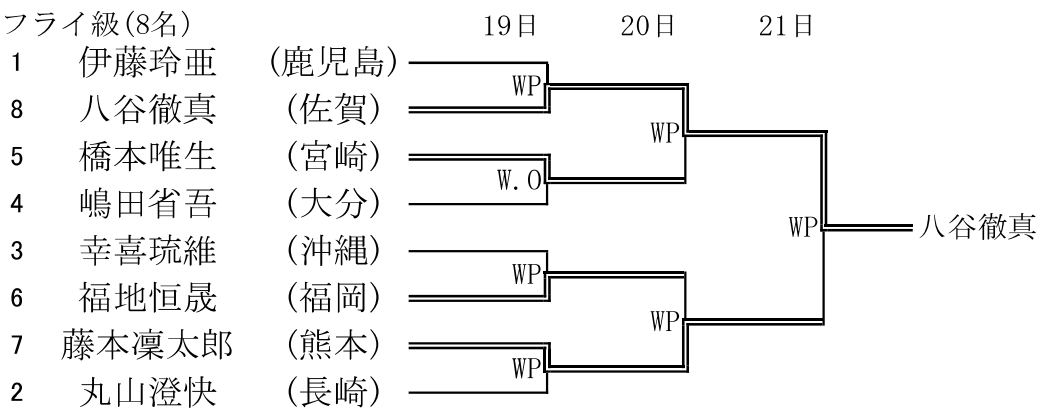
フライ級(8名)

19日 20日 21日

1 伊藤玲亜 (鹿児島)
8 八谷徹真 (佐賀)
5 橋本唯生 (宮崎)
4 嶋田省吾 (大分)
3 幸喜琉維 (沖縄)
6 福地恒晟 (福岡)
7 藤本凜太郎 (熊本)
2 丸山澄快 (長崎)

WP
W.O
WP
WP
WP
WP
WP

八谷徹真